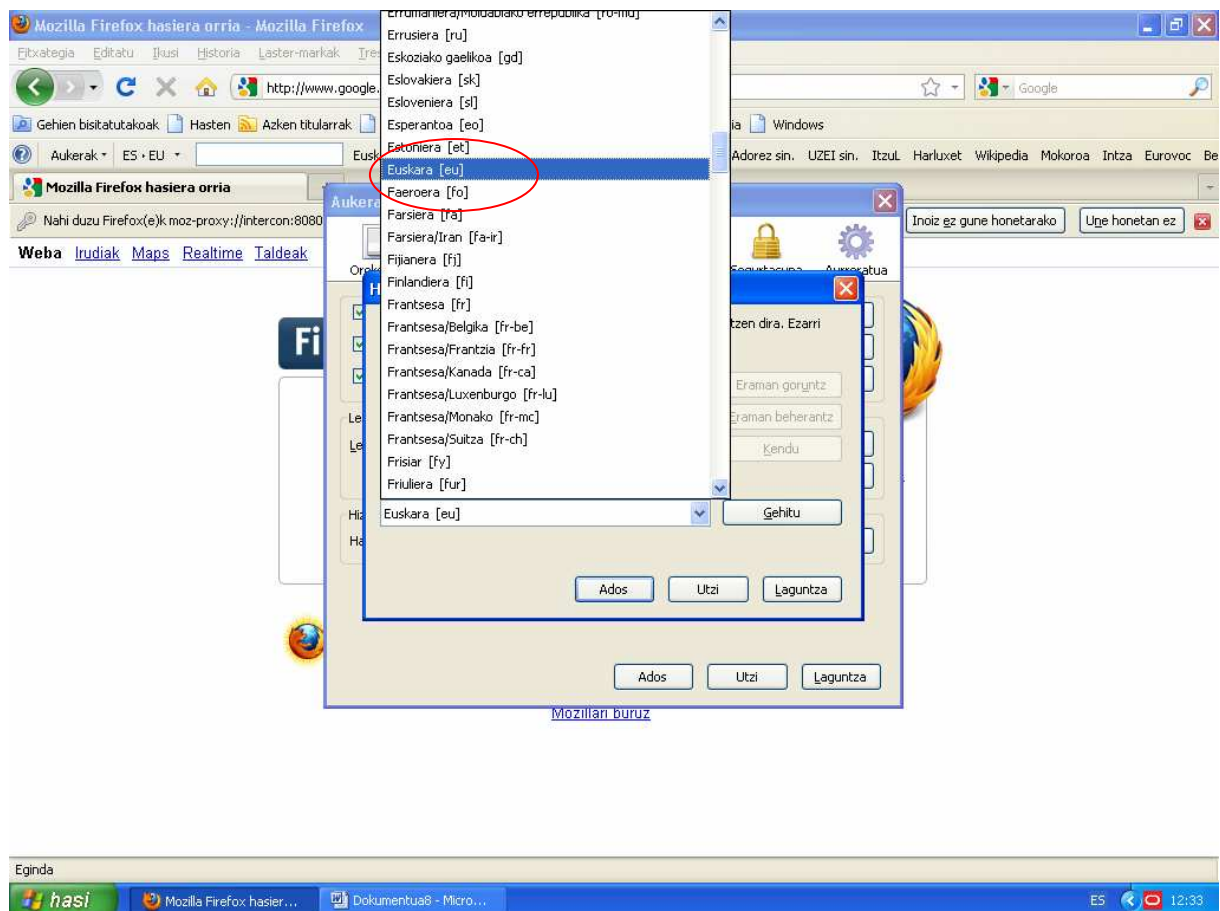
Mozilla Firefox hasiera orria - Mozilla Firefox

Fitxategia Editatu Ikusi Historia Laster-markak Tre

http://www.google.

Google

Gehien bisitatutakoak Hasten Azken titularrak

ia Windows

Aukerak ES › EU

Eusk

Adorez sin. UZEI sin. ItzuL Harluxet Wikipedia Mokoroa Intza Eurovoc Be

Mozilla Firefox hasiera orria

Nahi duzu Firefox(e)k moz-proxy://intercon:8080

Inoiz ez gune honetarako

Une honetan ez

Weba Irudiak Maps Realtime Taldeak

Aukera

Orok

Segurtasuna

Aurreratua

H

Fi

Le

Le

Hiz

Ha

Errumaniera/Moldabiako errepublika [ro-md]
Errusiera [ru]
Eskoziako gaelikoa [gd]
Eslovakiera [sk]
Esloveniera [sl]
Esperantoa [eo]
Estoniera [et]
Euskara [eu]
Faeroera [fo]
Farsiera [fa]
Farsiera/Iran [fa-ir]
Fijianera [fj]
Finlandiera [fi]
Frantsesa [fr]
Frantsesa/Belgika [fr-be]
Frantsesa/Frantzia [fr-fr]
Frantsesa/Kanada [fr-ca]
Frantsesa/Luxenburgo [fr-lu]
Frantsesa/Monako [fr-mc]
Frantsesa/Suitza [fr-ch]
Frisiar [fy]
Friuliera [fur]

tzen dira. Ezarri

Eraman goruntz

Eraman beherantz

Kendu

Euskara [eu]

Gehitu

Ados Utzi Laguntza

Ados Utzi Laguntza

Mozillari buruz

Eginda

hasi

Mozilla Firefox hasier...

Dokumentua8 - Micro...

ES 12:33